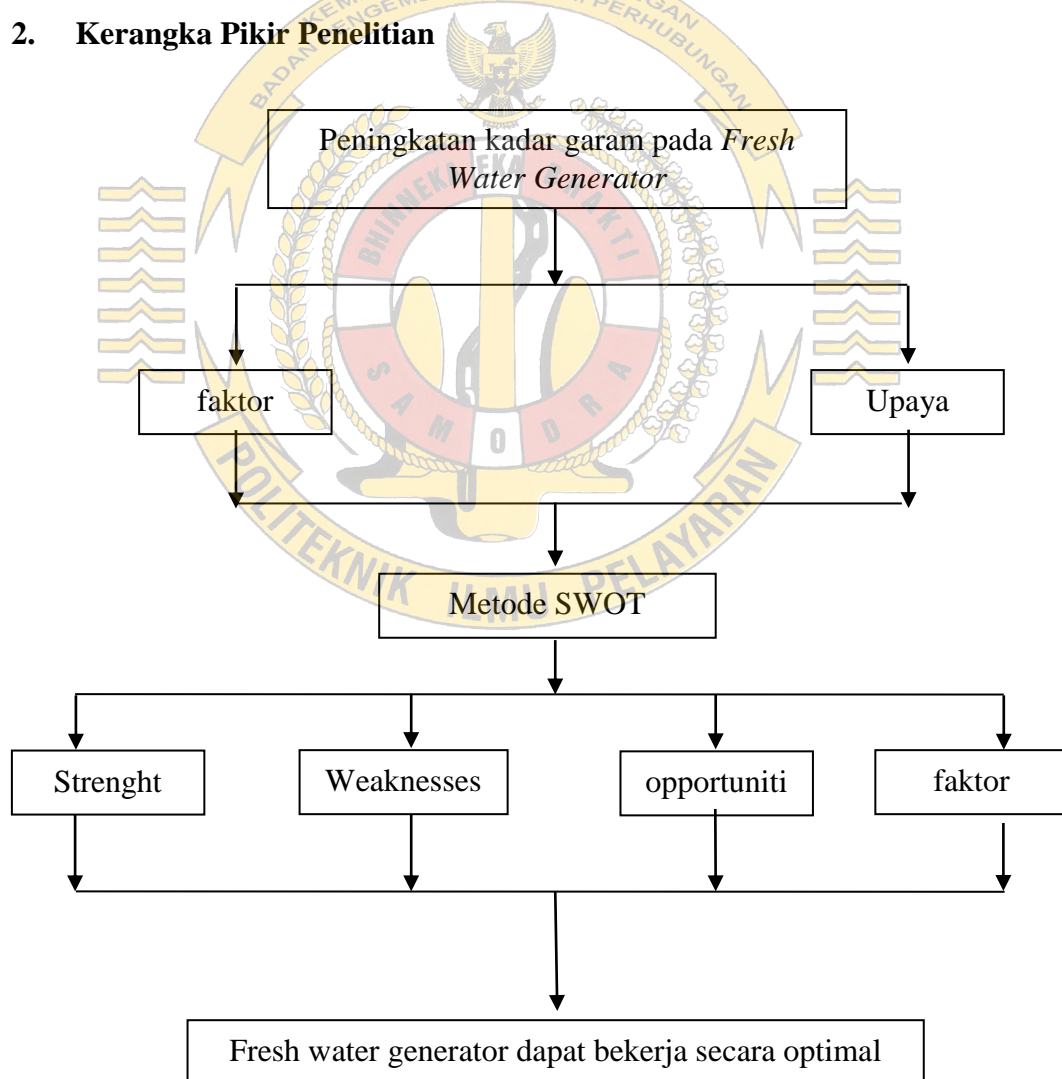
2. Kerangka Pikir Penelitian

Peningkatan kadar garam pada *Fresh Water Generator*

faktor

Upaya

Metode SWOT

Strenght

Weaknesses

opportuniti

faktor

Fresh water generator dapat bekerja secara optimal

BADAN PENGEMBANGAN PERHUBUNGAN

BHINNEKA TUNGGAL IKA

SAMODRA

POLITEKNIK ILMU PELAYARAN